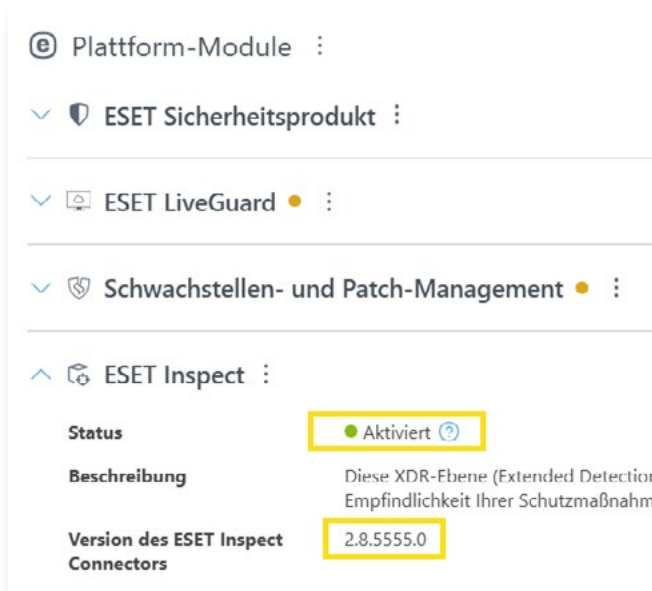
Plattform-Module ⋮

ESET Sicherheitsprodukt ⋮

ESET LiveGuard ⋮

Schwachstellen- und Patch-Management ⋮

ESET Inspect ⋮

Status
Aktiviert

Beschreibung
Diese XDR-Ebene (Extended Detection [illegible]
Empfindlichkeit Ihrer Schutzmaßnahm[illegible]

Version des ESET Inspect Connectors
2.8.5555.0